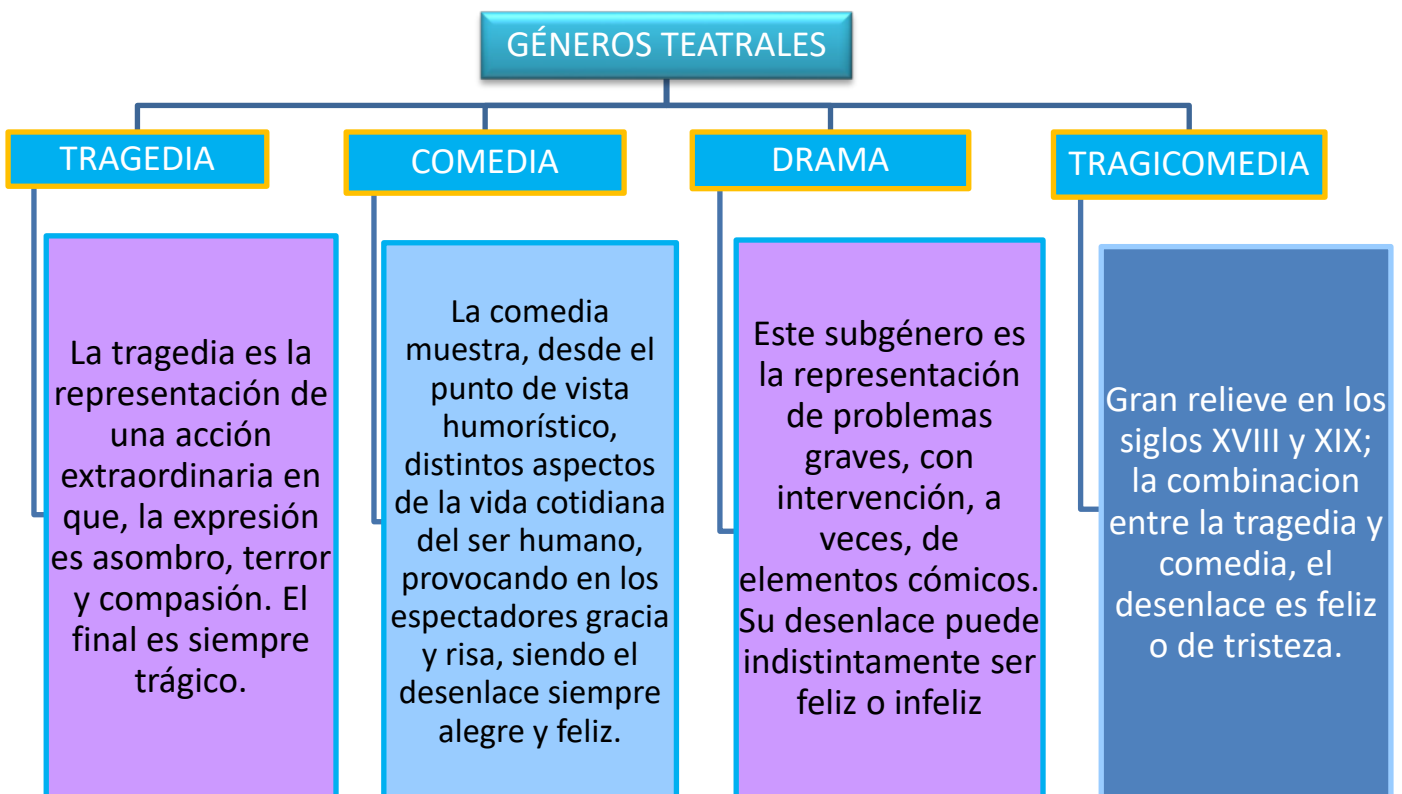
GÉNEROS TEATRALES

TRAGEDIA

La tragedia es la representación de una acción extraordinaria en que, la expresión es asombro, terror y compasión. El final es siempre trágico.

COMEDIA

La comedia muestra, desde el punto de vista humorístico, distintos aspectos de la vida cotidiana del ser humano, provocando en los espectadores gracia y risa, siendo el desenlace siempre alegre y feliz.

DRAMA

Este subgénero es la representación de problemas graves, con intervención, a veces, de elementos cómicos. Su desenlace puede indistintamente ser feliz o infeliz

TRAGICOMEDIA

Gran relieve en los siglos XVIII y XIX; la combinacion entre la tragedia y comedia, el desenlace es feliz o de tristeza.